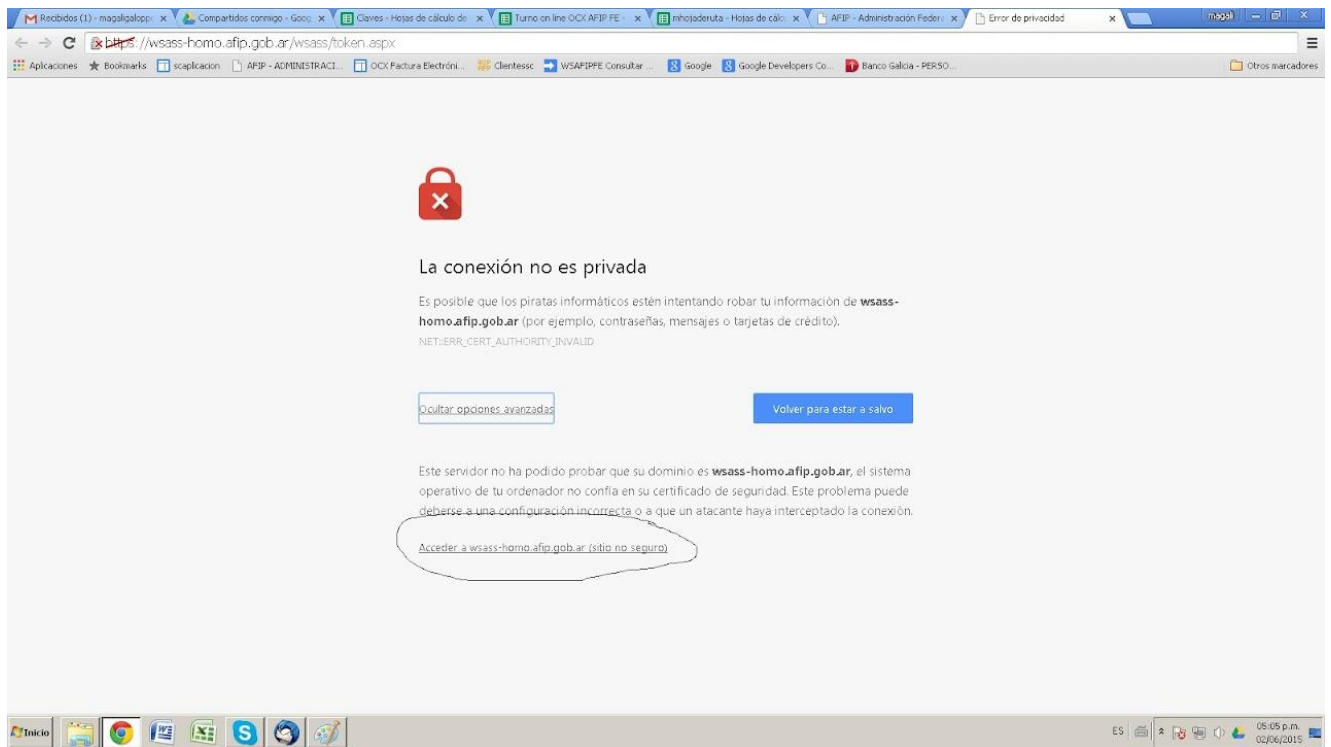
Recibidos (1) - magaligalopp ×
Compartidos conmigo - Goog ×
Claves - Hojas de cálculo de ×
Turno on line OCX AFIP FE - ×
mhojaderuta - Hojas de cálc ×
AFIP - Administración Feder ×
Error de privacidad ×
magali

https://wsass-homo.afip.gob.ar/wsass/token.aspx

Aplicaciones Bookmarks scaplicacion AFIP - ADMINISTRACI... OCX Factura Electróni... Clientessc WSAFIPFE Consultar ... Google Google Developers Co... Banco Galicia - PERSO... Otros marcadores

La conexión no es privada

Es posible que los piratas informáticos estén intentando robar tu información de **wsass-homo.afip.gob.ar** (por ejemplo, contraseñas, mensajes o tarjetas de crédito).

NET::ERR_CERT_AUTHORITY_INVALID

Ocultar opciones avanzadas

Volver para estar a salvo

Este servidor no ha podido probar que su dominio es **wsass-homo.afip.gob.ar**, el sistema operativo de tu ordenador no confía en su certificado de seguridad. Este problema puede deberse a una configuración incorrecta o a que un atacante haya interceptado la conexión.

Acceder a wsass-homo.afip.gob.ar (sitio no seguro)

Inicio

ES 05:05 p.m. 02/06/2015